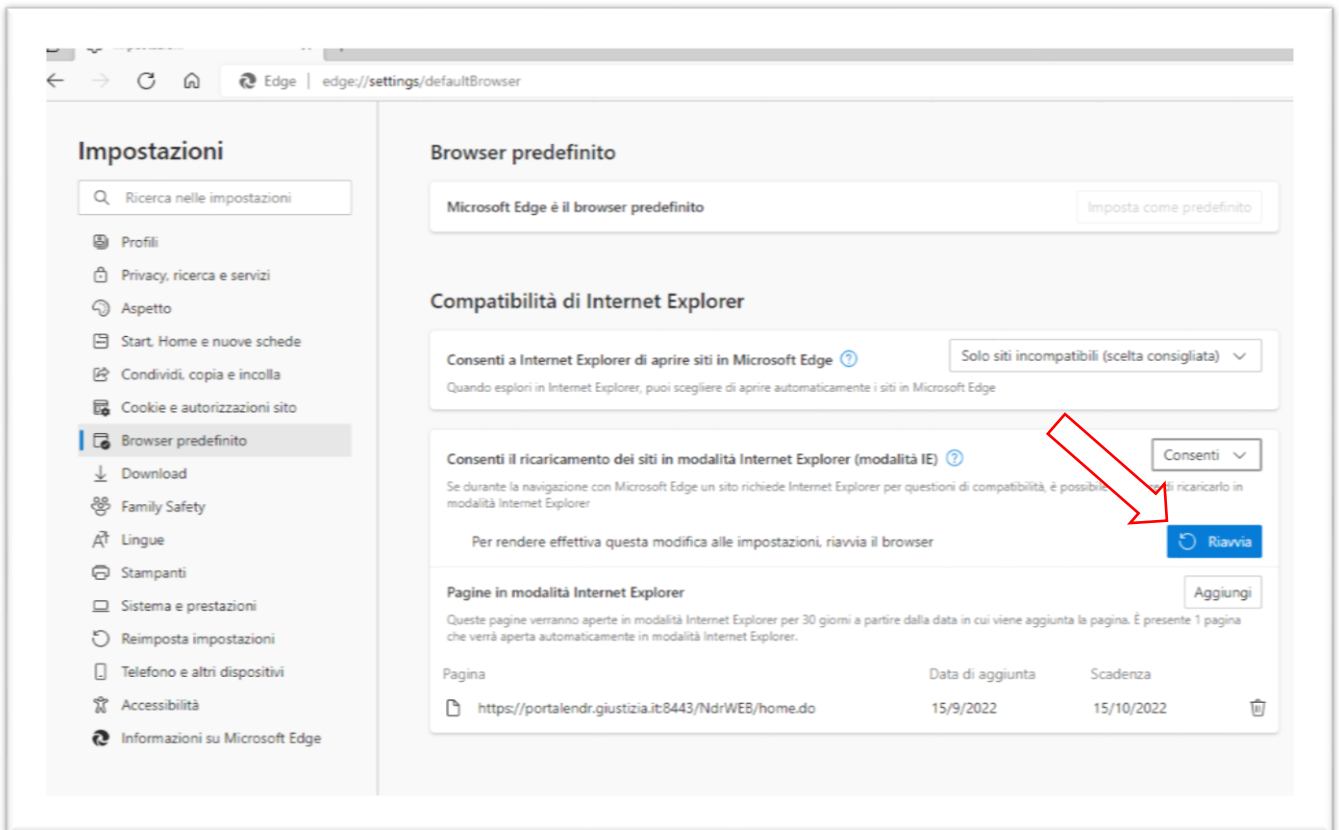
Edge | edge://settings/defaultBrowser

Impostazioni

Ricerca nelle impostazioni

Profili
Privacy, ricerca e servizi
Aspetto
Start, Home e nuove schede
Condividi, copia e incolla
Cookie e autorizzazioni sito
Browser predefinito
Download
Family Safety
Lingue
Stampanti
Sistema e prestazioni
Reimposta impostazioni
Telefono e altri dispositivi
Accessibilità
Informazioni su Microsoft Edge

Browser predefinito

Microsoft Edge è il browser predefinito

Imposta come predefinito

Compatibilità di Internet Explorer

Consenti a Internet Explorer di aprire siti in Microsoft Edge

Solo siti incompatibili (scelta consigliata)

Quando esplori in Internet Explorer, puoi scegliere di aprire automaticamente i siti in Microsoft Edge

Consenti il ricaricamento dei siti in modalità Internet Explorer (modalità IE)

Consenti

Se durante la navigazione con Microsoft Edge un sito richiede Internet Explorer per questioni di compatibilità, è possibile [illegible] di ricaricarlo in modalità Internet Explorer

Per rendere effettiva questa modifica alle impostazioni, riavvia il browser

Riavvia

Pagine in modalità Internet Explorer

Aggiungi

Queste pagine verranno aperte in modalità Internet Explorer per 30 giorni a partire dalla data in cui viene aggiunta la pagina. È presente 1 pagina che verrà aperta automaticamente in modalità Internet Explorer.

| Pagina | Data di aggiunta | Scadenza |
|---|---|---|
| https://portalendr.giustizia.it:8443/NdrWEB/home.do | 15/9/2022 | 15/10/2022 |